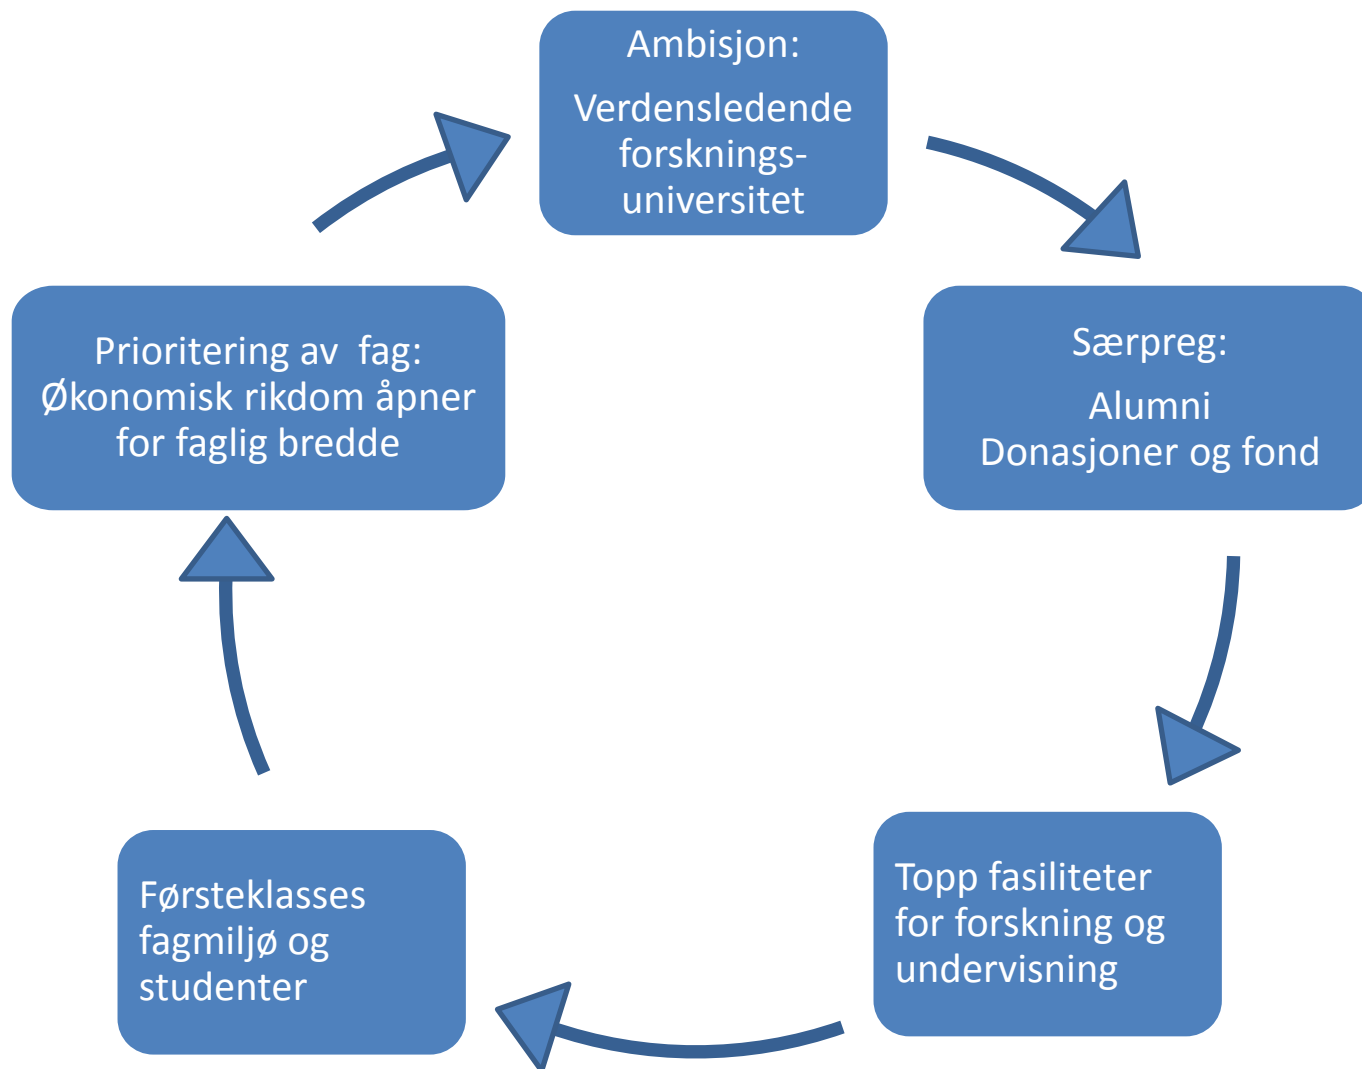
Ambisjon:

Verdensledende forskningsuniversitet

Særpreg:

Alumni
Donasjoner og fond

Topp fasiliteter for forskning og undervisning

Førsteklasses fagmiljø og studenter

Prioritering av fag:
Økonomisk rikdom åpner for faglig bredde